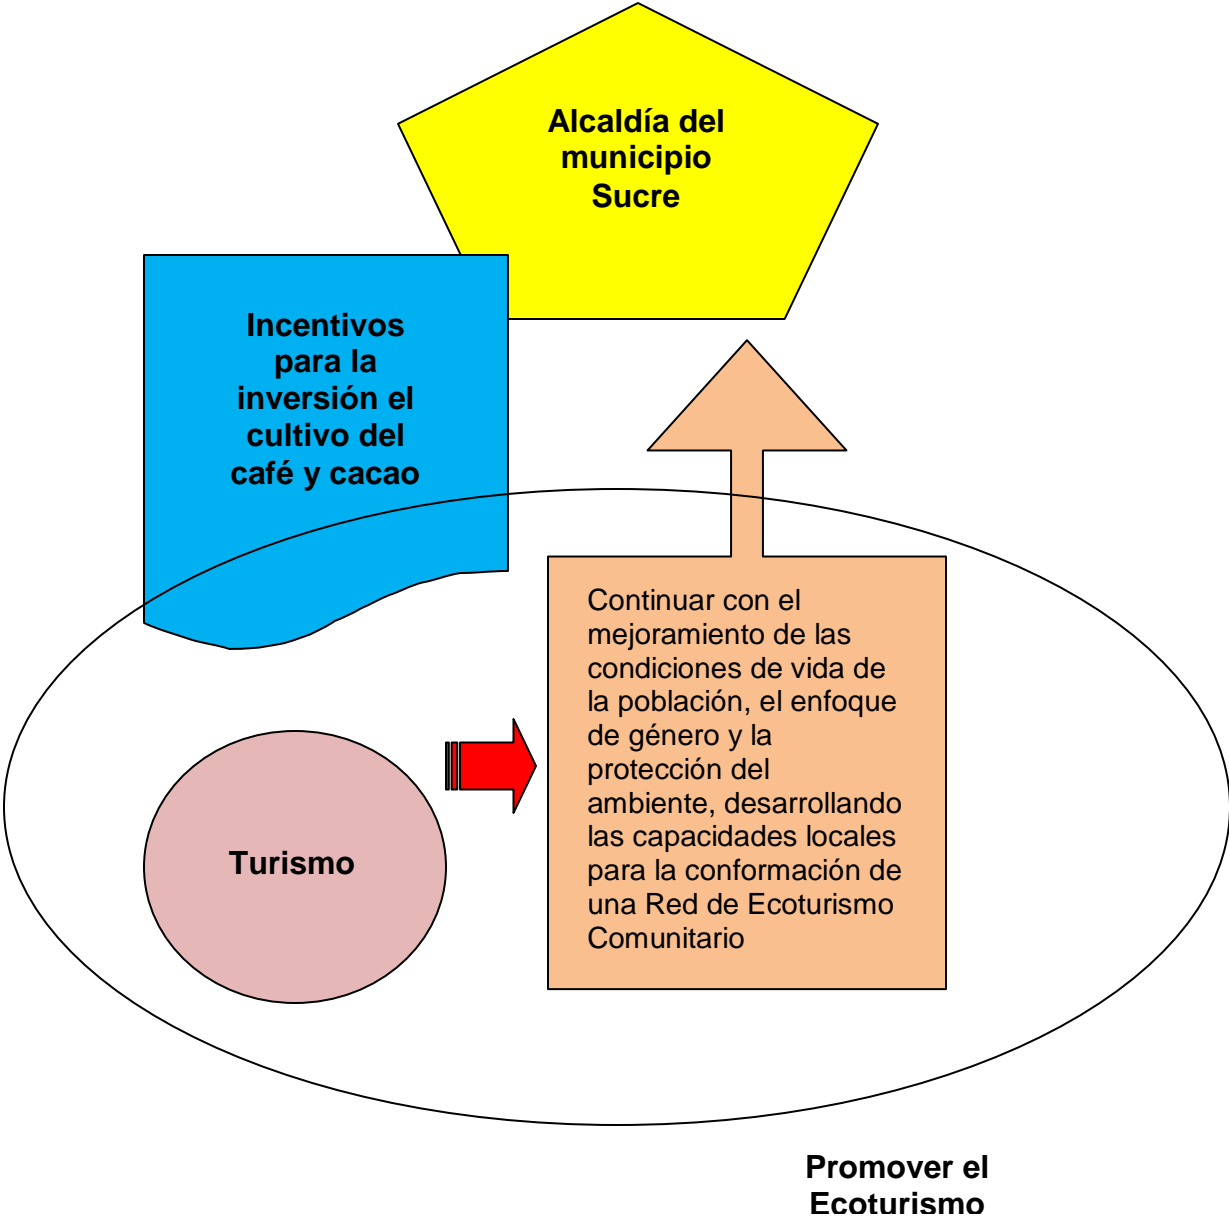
Alcaldía del municipio Sucre

Incentivos para la inversión el cultivo del café y cacao

Continuar con el mejoramiento de las condiciones de vida de la población, el enfoque de género y la protección del ambiente, desarrollando las capacidades locales para la conformación de una Red de Ecoturismo Comunitario

Turismo

Promover el Ecoturismo